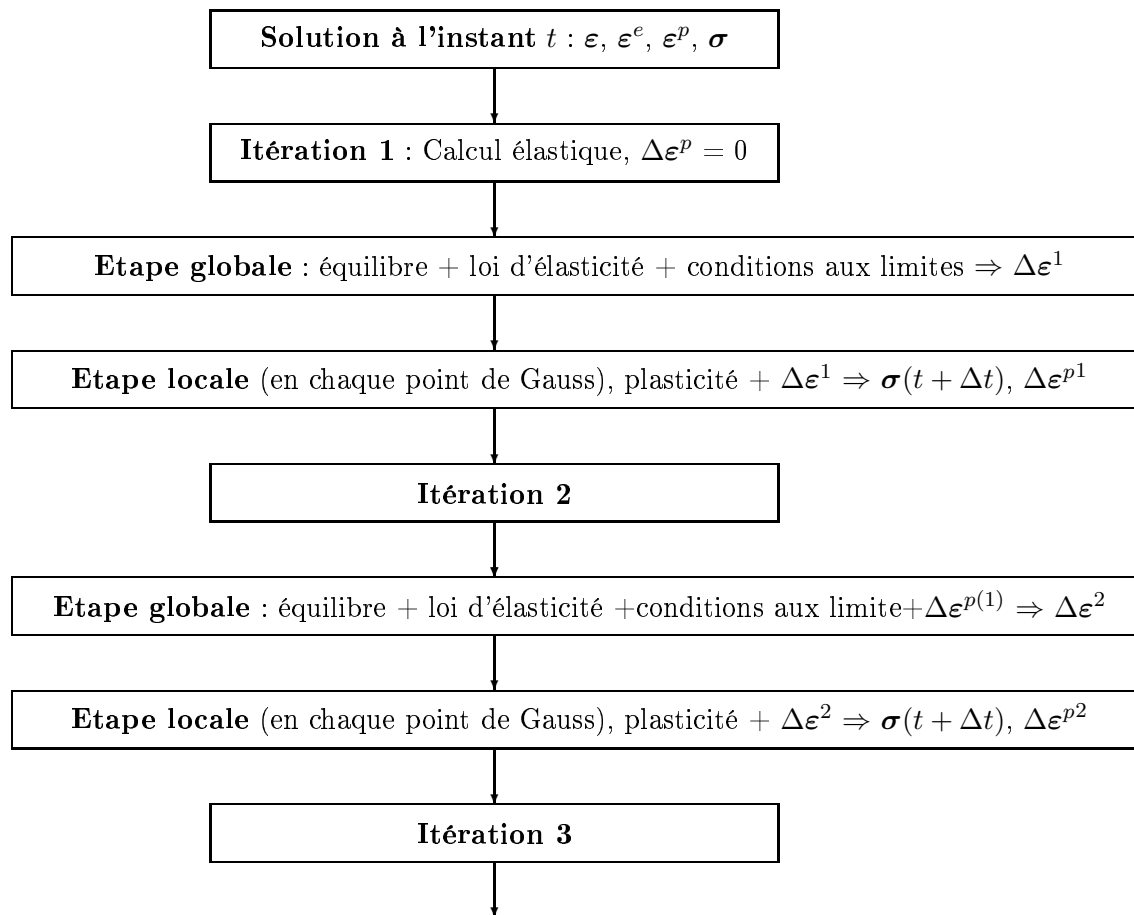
Solution à l'instant $t$ : $\boldsymbol{\varepsilon}$, $\boldsymbol{\varepsilon}^e$, $\boldsymbol{\varepsilon}^p$, $\boldsymbol{\sigma}$

Itération 1 : Calcul élastique, $\Delta\boldsymbol{\varepsilon}^p = 0$

Etape globale : équilibre + loi d'élasticité + conditions aux limites $\Rightarrow \Delta\boldsymbol{\varepsilon}^1$

Etape locale (en chaque point de Gauss), plasticité + $\Delta\boldsymbol{\varepsilon}^1 \Rightarrow \boldsymbol{\sigma}(t+\Delta t)$, $\Delta\boldsymbol{\varepsilon}^{p1}$

Itération 2

Etape globale : équilibre + loi d'élasticité +conditions aux limite+$\Delta\boldsymbol{\varepsilon}^{p(1)} \Rightarrow \Delta\boldsymbol{\varepsilon}^2$

Etape locale (en chaque point de Gauss), plasticité + $\Delta\boldsymbol{\varepsilon}^2 \Rightarrow \boldsymbol{\sigma}(t+\Delta t)$, $\Delta\boldsymbol{\varepsilon}^{p2}$

Itération 3